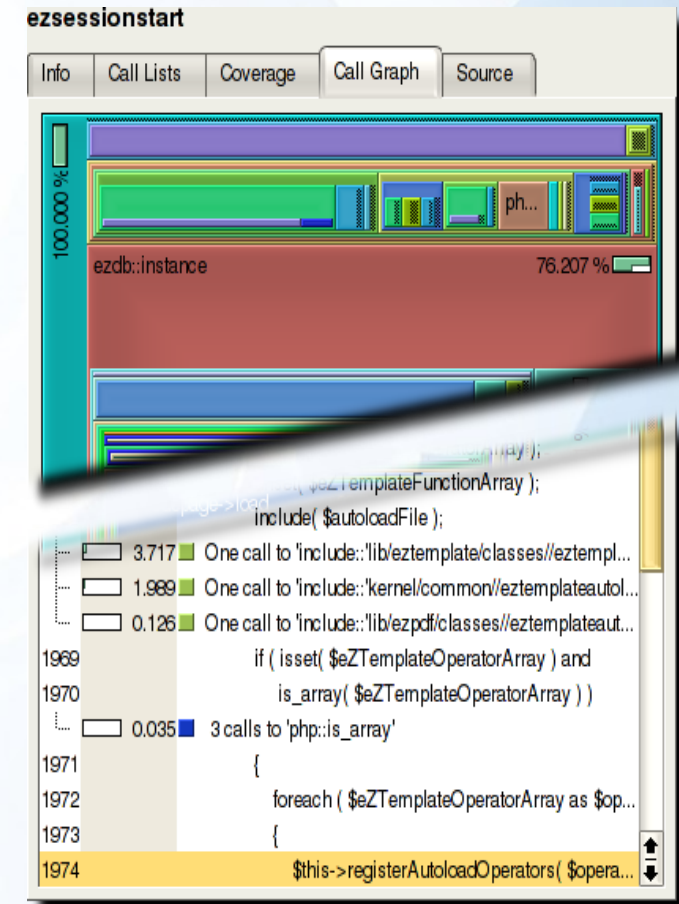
ezsessionstart

Info | Call Lists | Coverage | Call Graph | Source

100.000 %

ph...

ezdb::instance 76.207 %

Array);

( $eZTemplateFunctionArray );

include( $autoloadFile );

3.717 One call to 'include::'lib/eztemplate/classes//eztempl...

1.989 One call to 'include::'kernel/common//eztemplateautol...

0.126 One call to 'include::'lib/ezpdf/classes//eztemplateaut...

1969 if ( isset( $eZTemplateOperatorArray ) and

1970 is_array( $eZTemplateOperatorArray ) )

0.035 3 calls to 'php::is_array'

1971 {

1972 foreach ( $eZTemplateOperatorArray as $op...

1973 {

1974 $this->registerAutoloadOperators( $opera...